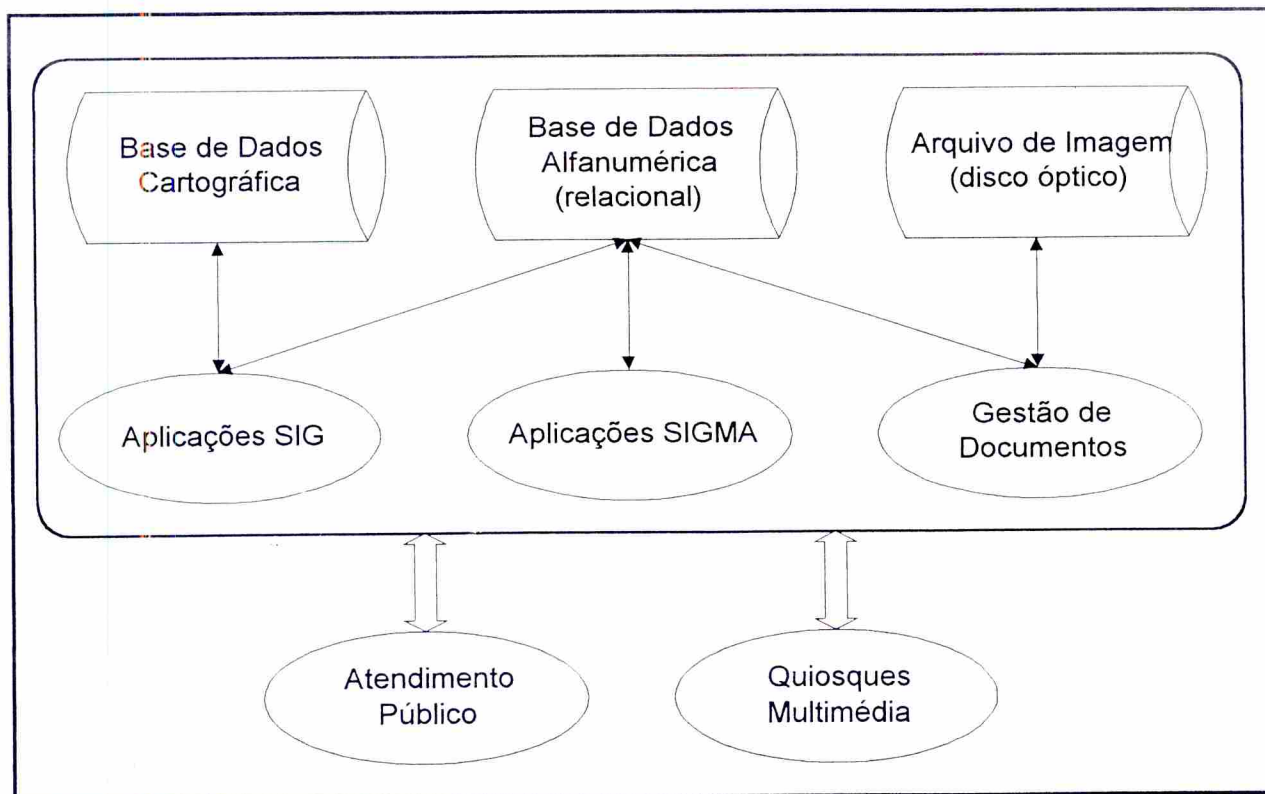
Base de Dados Cartográfica

Base de Dados Alfanumérica (relacional)

Arquivo de Imagem (disco óptico)

Aplicações SIG

Aplicações SIGMA

Gestão de Documentos

Atendimento Público

Quiosques Multimédia